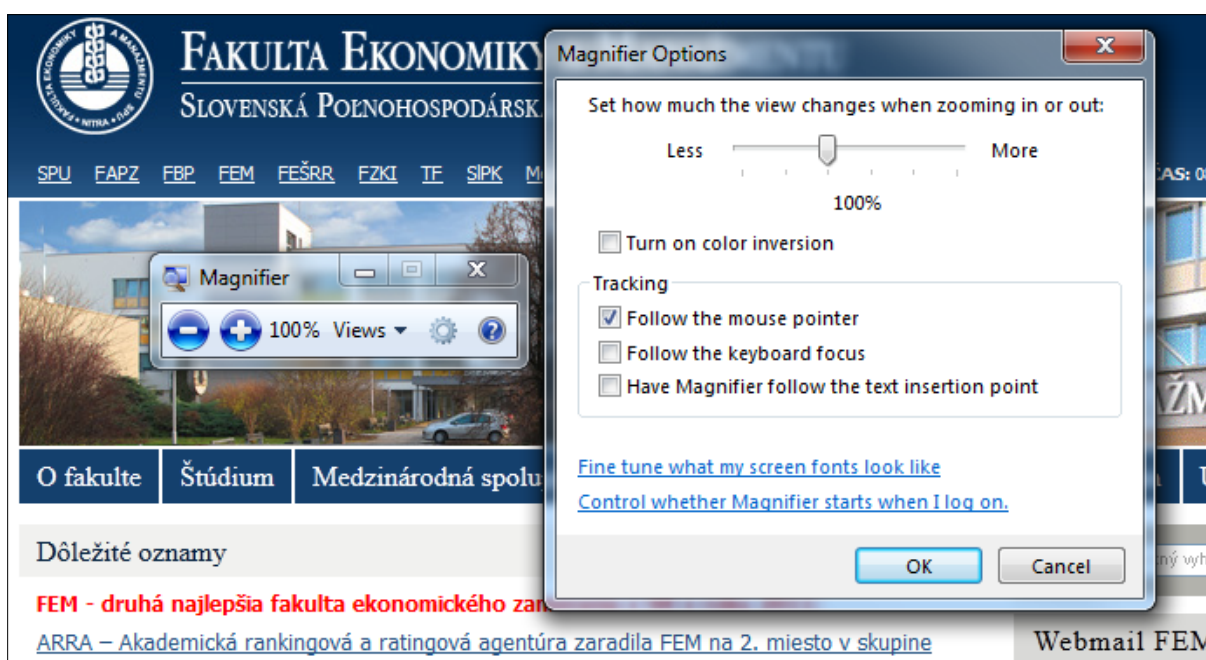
FAKULTA EKONOMIKY
SLOVENSKÁ POĽNOHOSPODÁRSK

SPU FAPZ FBP FEM FEŠRR FZKI TF SIPK M

ČAS: 0

Magnifier

100% Views

O fakulte Študium Medzinárodná spolu

Dôležité oznamy

FEM - druhá najlepšia fakulta ekonomického za

ARRA – Akademická rankingová a ratingová agentúra zaradila FEM na 2. miesto v skupine

Magnifier Options

Set how much the view changes when zooming in or out:

Less More

100%

Turn on color inversion

Tracking

Follow the mouse pointer

Follow the keyboard focus

Have Magnifier follow the text insertion point

Fine tune what my screen fonts look like

Control whether Magnifier starts when I log on.

OK Cancel

ný vyh

Webmail FEM

ŽM